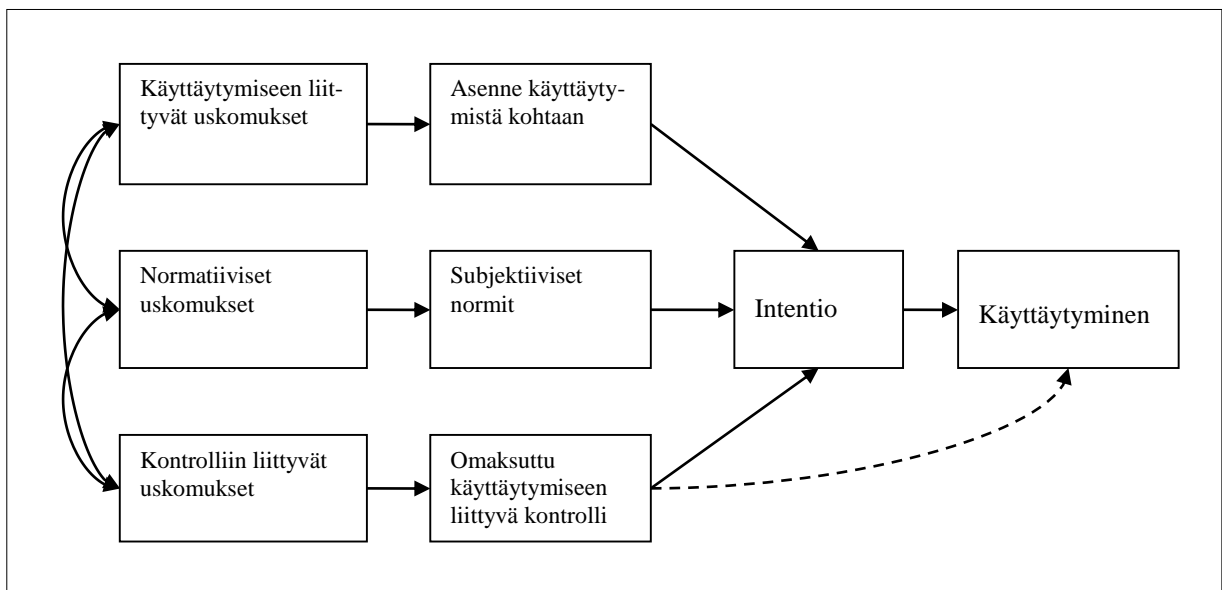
Käyttäytymiseen liittyvät uskomukset

Asenne käyttäytymistä kohtaan

Normatiiviset uskomukset

Subjektiiviset normit

Intentio

Käyttäytyminen

Kontrolliin liittyvät uskomukset

Omaksuttu käyttäytymiseen liittyvä kontrolli